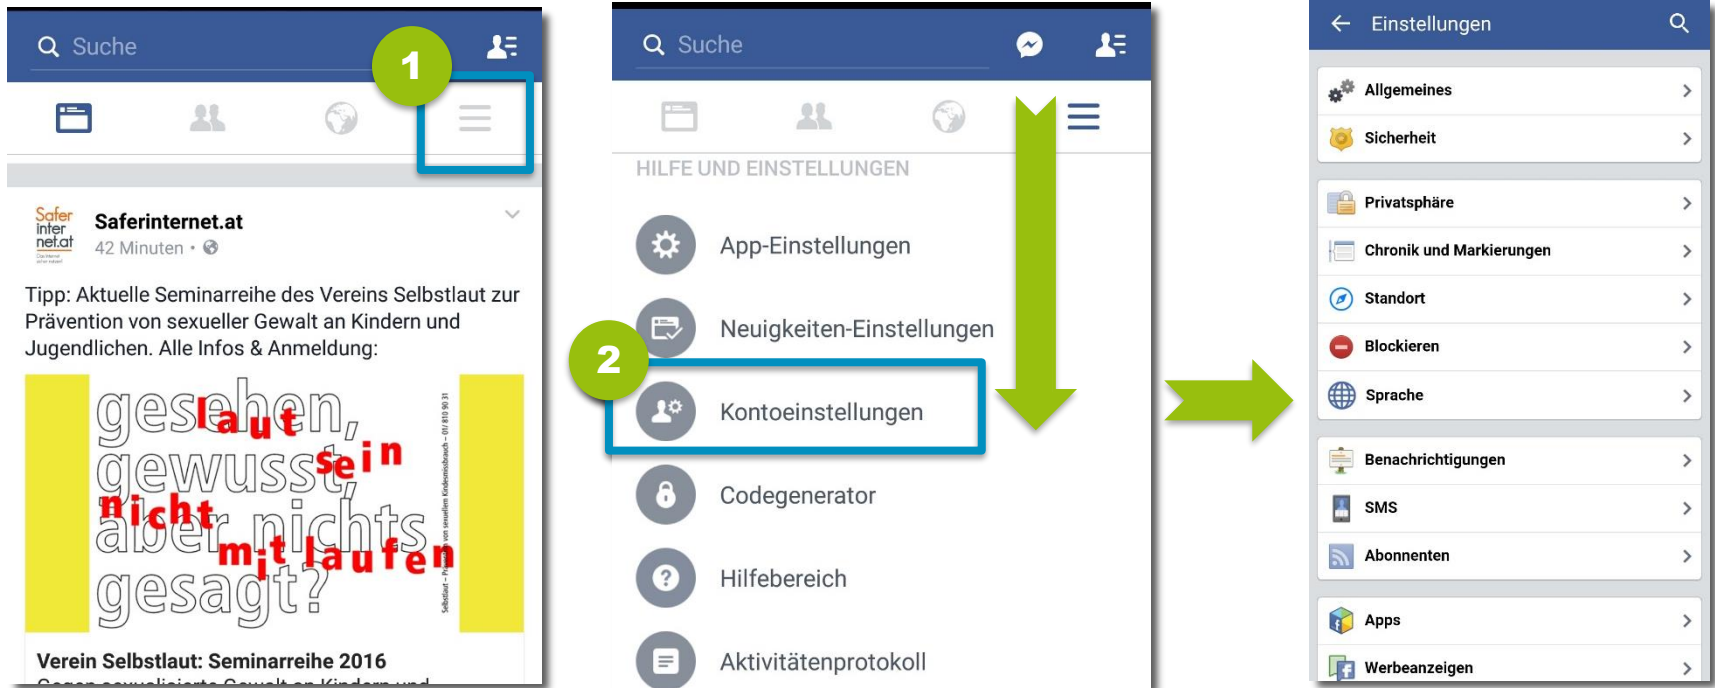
Suche

1

Safer inter net.at

Saferinternet.at
42 Minuten •

Tipp: Aktuelle Seminarreihe des Vereins Selbstlaut zur Prävention von sexueller Gewalt an Kindern und Jugendlichen. Alle Infos & Anmeldung:

gesehen, laut
gewusst, sein
aber nichts nicht mitlaufen
gesagt?

Selbstlaut – Prävention von sexuellem Kindesmissbrauch – 01/ 810 90 31

Verein Selbstlaut: Seminarreihe 2016
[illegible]

Suche

HILFE UND EINSTELLUNGEN

App-Einstellungen

Neuigkeiten-Einstellungen

2

Kontoeinstellungen

Codegenerator

Hilfebereich

Aktivitätenprotokoll

Einstellungen

Allgemeines

Sicherheit

Privatsphäre

Chronik und Markierungen

Standort

Blockieren

Sprache

Benachrichtigungen

SMS

Abonnenten

Apps

Werbeanzeigen